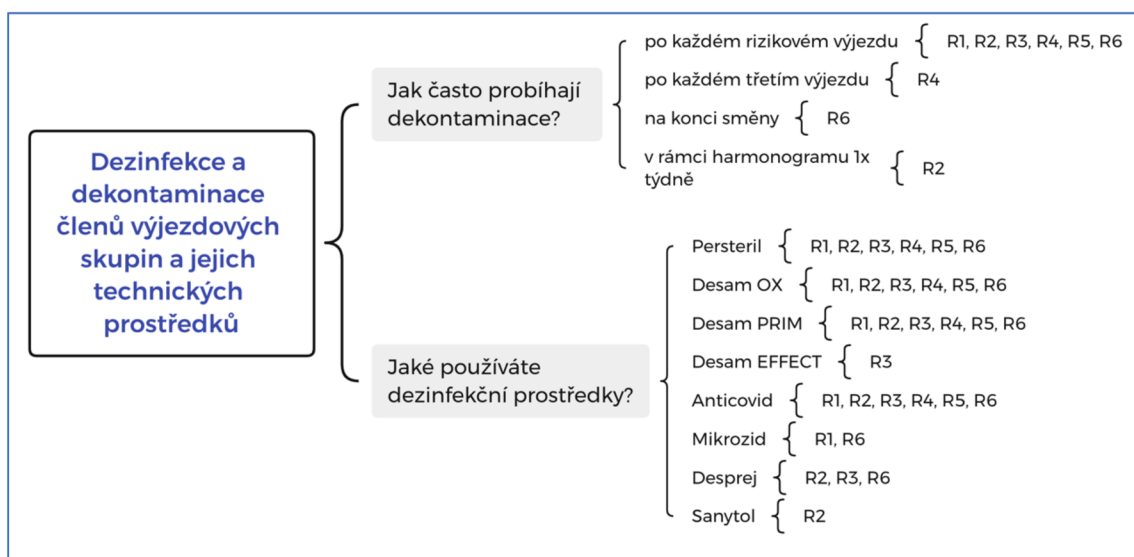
Dezinfekce a dekontaminace členů výjezdových skupin a jejich technických prostředků

Jak často probíhají dekontaminace?

po každém rizikovém výjezdu R1, R2, R3, R4, R5, R6

po každém třetím výjezdu R4

na konci směny R6

v rámci harmonogramu 1x týdně R2

Jaké používáte dezinfekční prostředky?

Persteril R1, R2, R3, R4, R5, R6

Desam OX R1, R2, R3, R4, R5, R6

Desam PRIM R1, R2, R3, R4, R5, R6

Desam EFFECT R3

Anticovid R1, R2, R3, R4, R5, R6

Mikrozid R1, R6

Desprej R2, R3, R6

Sanytol R2